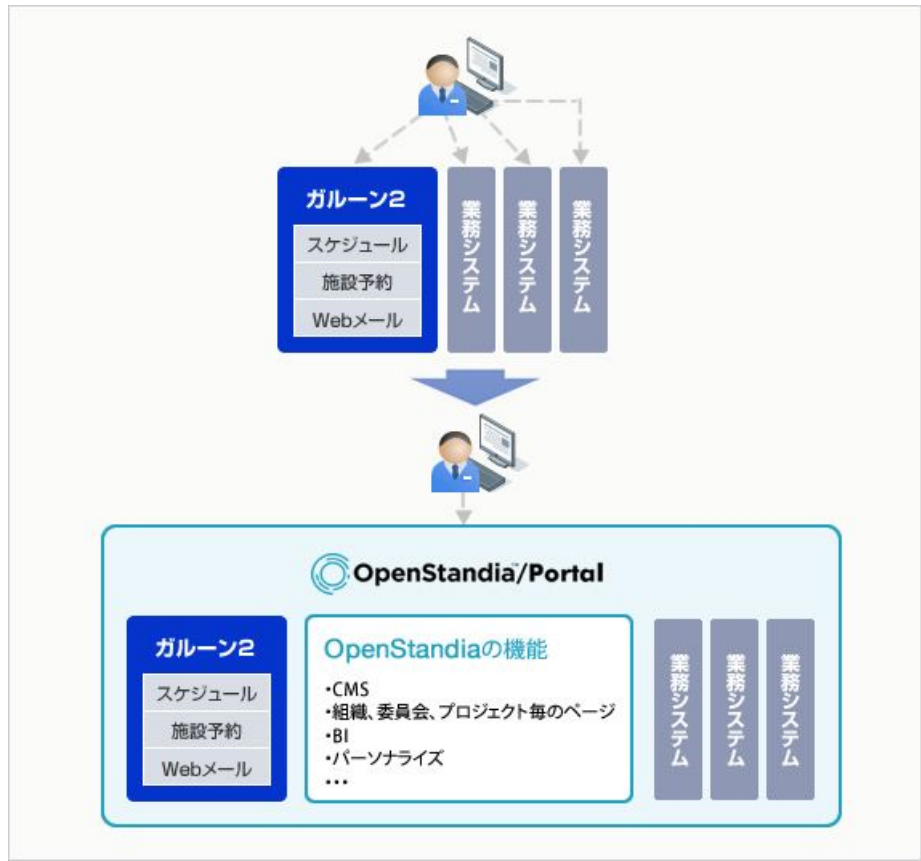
ガルーン2
スケジュール
施設予約
Webメール

業務システム
業務システム
業務システム

OpenStandia/Portal

ガルーン2
スケジュール
施設予約
Webメール

OpenStandiaの機能
・CMS
・組織、委員会、プロジェクト毎のページ
・BI
・パーソナライズ
・・・

業務システム
業務システム
業務システム